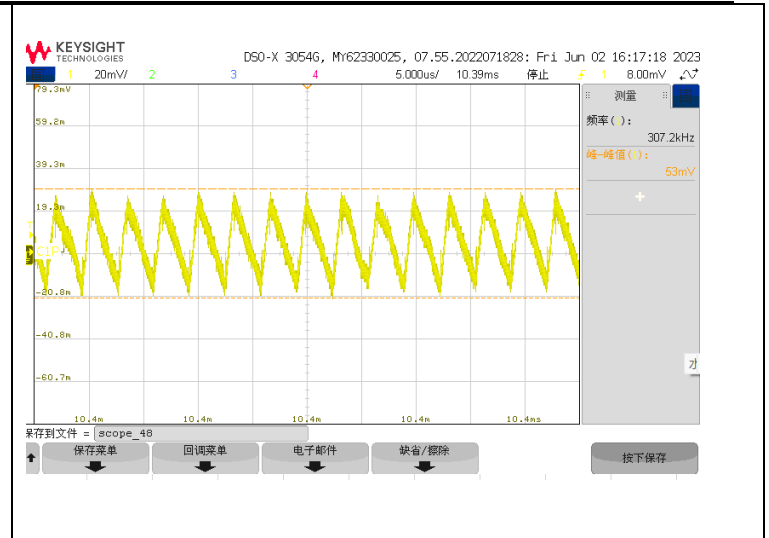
KEYSIGHT TECHNOLOGIES
DSO-X 3054G, MY62330025, 07.55.2022071828: Fri Jun 02 16:17:18 2023
1 20mV/ 2 3 4 5.000us/ 10.39ms 停止 1 8.00mV
79.3mV
59.2m
39.3m
19.3m
-20.8m
-40.8m
-60.7m
10.4m 10.4m 10.4m 10.4m 10.4ms
测量
频率( ):
307.2kHz
峰-峰值( ):
53mV
+
保存到文件 = scope_48
保存菜单
回调菜单
电子邮件
缺省/擦除
按下保存